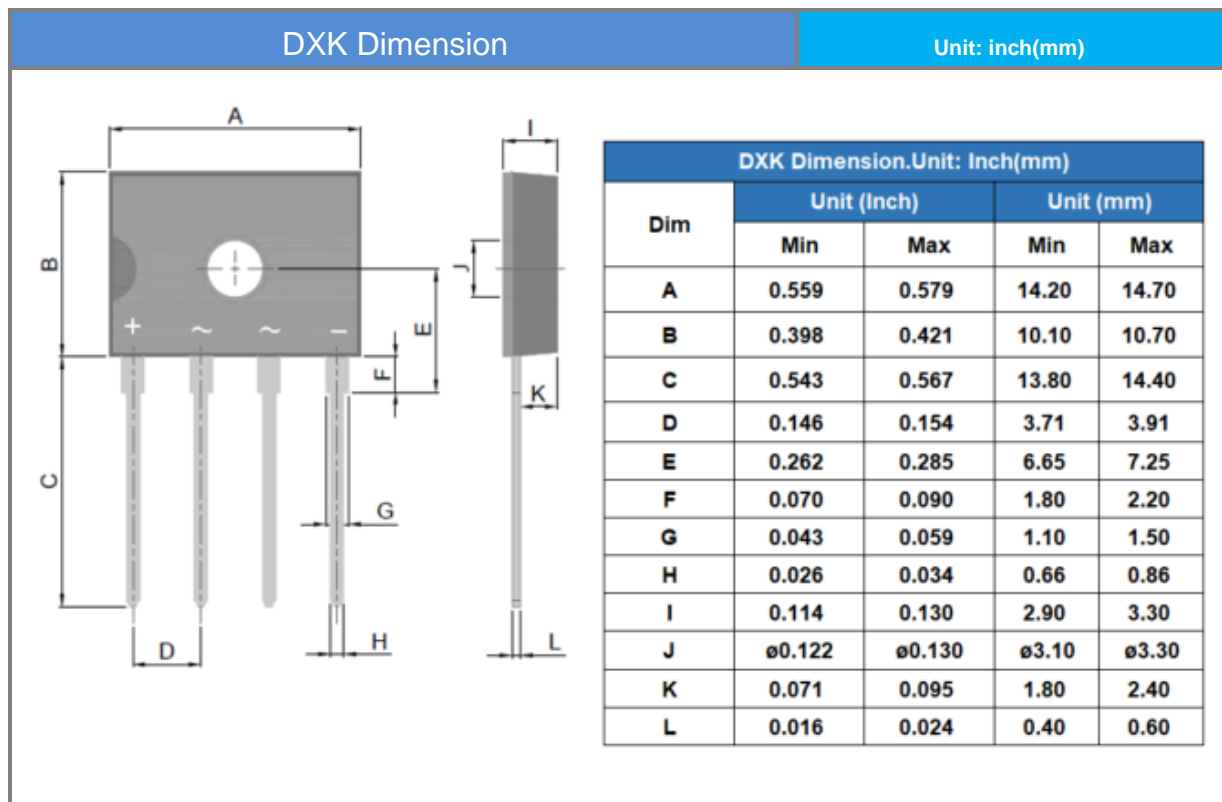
DXK Dimension

Unit: inch(mm)

A
B
C
D
E
F
G
H
I
J
K
L
+
~
~
−

DXK Dimension.Unit: Inch(mm)

| Dim | Unit (Inch) Min | Unit (Inch) Max | Unit (mm) Min | Unit (mm) Max |
|---|---|---|---|---|
| A | 0.559 | 0.579 | 14.20 | 14.70 |
| B | 0.398 | 0.421 | 10.10 | 10.70 |
| C | 0.543 | 0.567 | 13.80 | 14.40 |
| D | 0.146 | 0.154 | 3.71 | 3.91 |
| E | 0.262 | 0.285 | 6.65 | 7.25 |
| F | 0.070 | 0.090 | 1.80 | 2.20 |
| G | 0.043 | 0.059 | 1.10 | 1.50 |
| H | 0.026 | 0.034 | 0.66 | 0.86 |
| I | 0.114 | 0.130 | 2.90 | 3.30 |
| J | ø0.122 | ø0.130 | ø3.10 | ø3.30 |
| K | 0.071 | 0.095 | 1.80 | 2.40 |
| L | 0.016 | 0.024 | 0.40 | 0.60 |